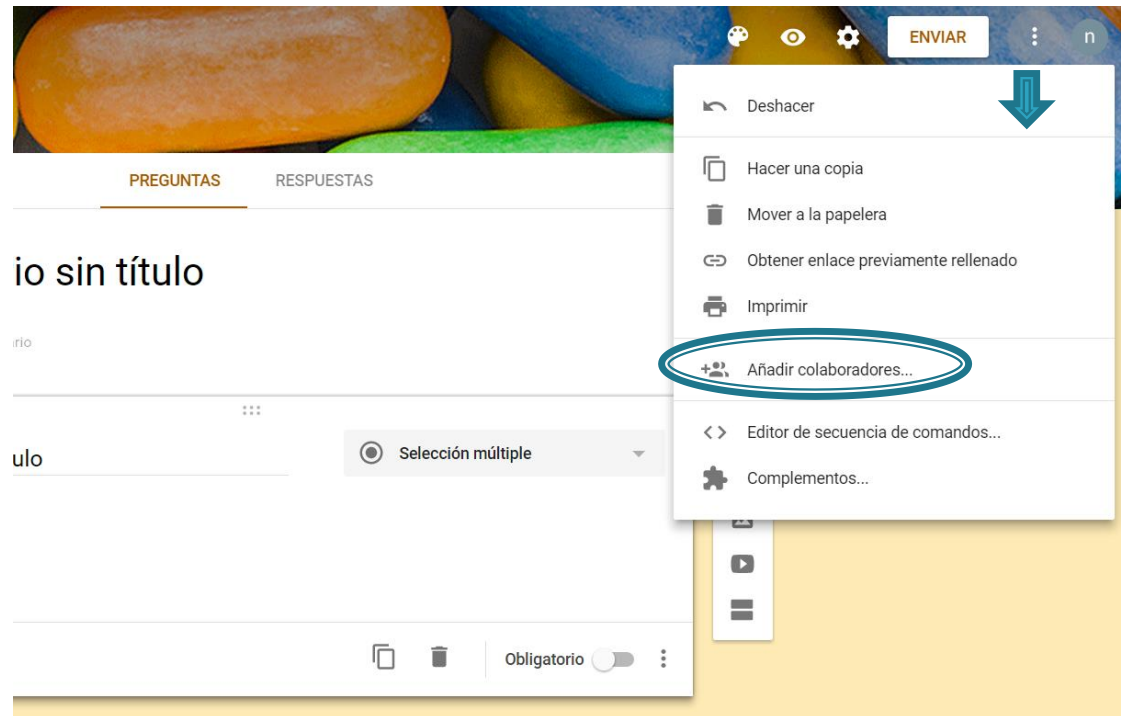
ENVIAR

n

PREGUNTAS RESPUESTAS

io sin título

rio

ulo

Selección múltiple

Obligatorio

Deshacer

Hacer una copia

Mover a la papelera

Obtener enlace previamente rellenado

Imprimir

Añadir colaboradores...

Editor de secuencia de comandos...

Complementos...